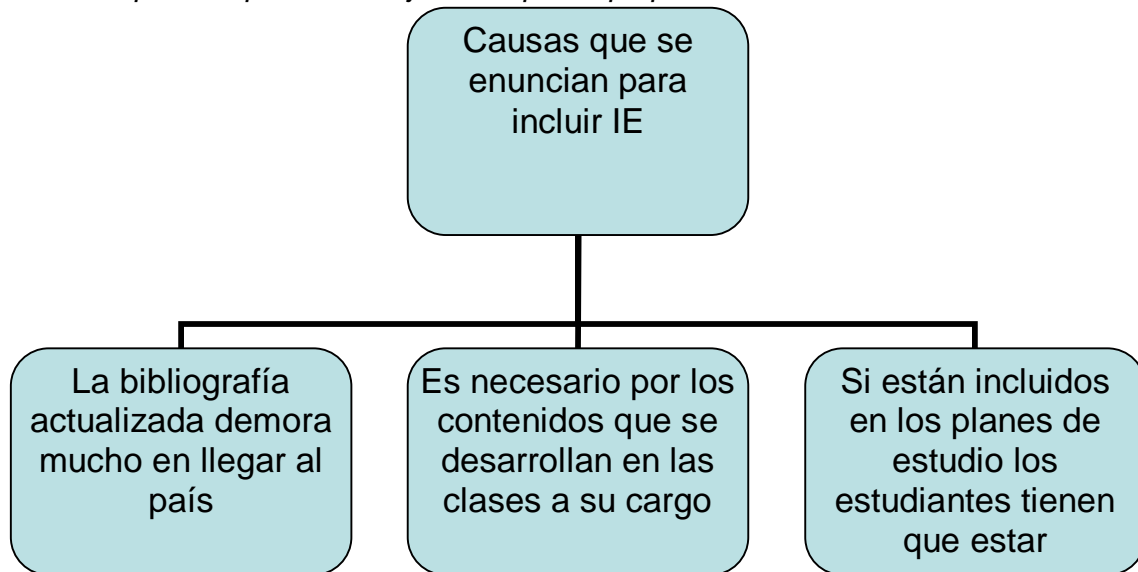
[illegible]

Causas que se enuncian para incluir IE

La bibliografía actualizada demora mucho en llegar al país

Es necesario por los contenidos que se desarrollan en las clases a su cargo

Si están incluidos en los planes de estudio los estudiantes tienen que estar